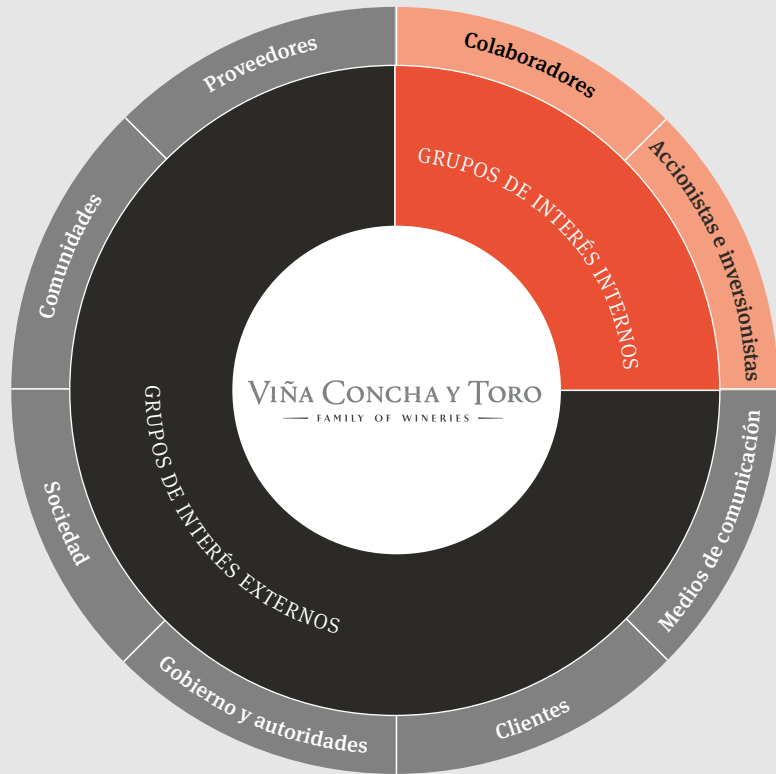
Colaboradores

Accionistas e inversionistas

GRUPOS DE INTERÉS INTERNOS

Medios de comunicación

Clientes

Gobierno y autoridades

Sociedad

Comunidades

Proveedores

GRUPOS DE INTERÉS EXTERNOS

VIÑA CONCHA Y TORO
FAMILY OF WINERIES